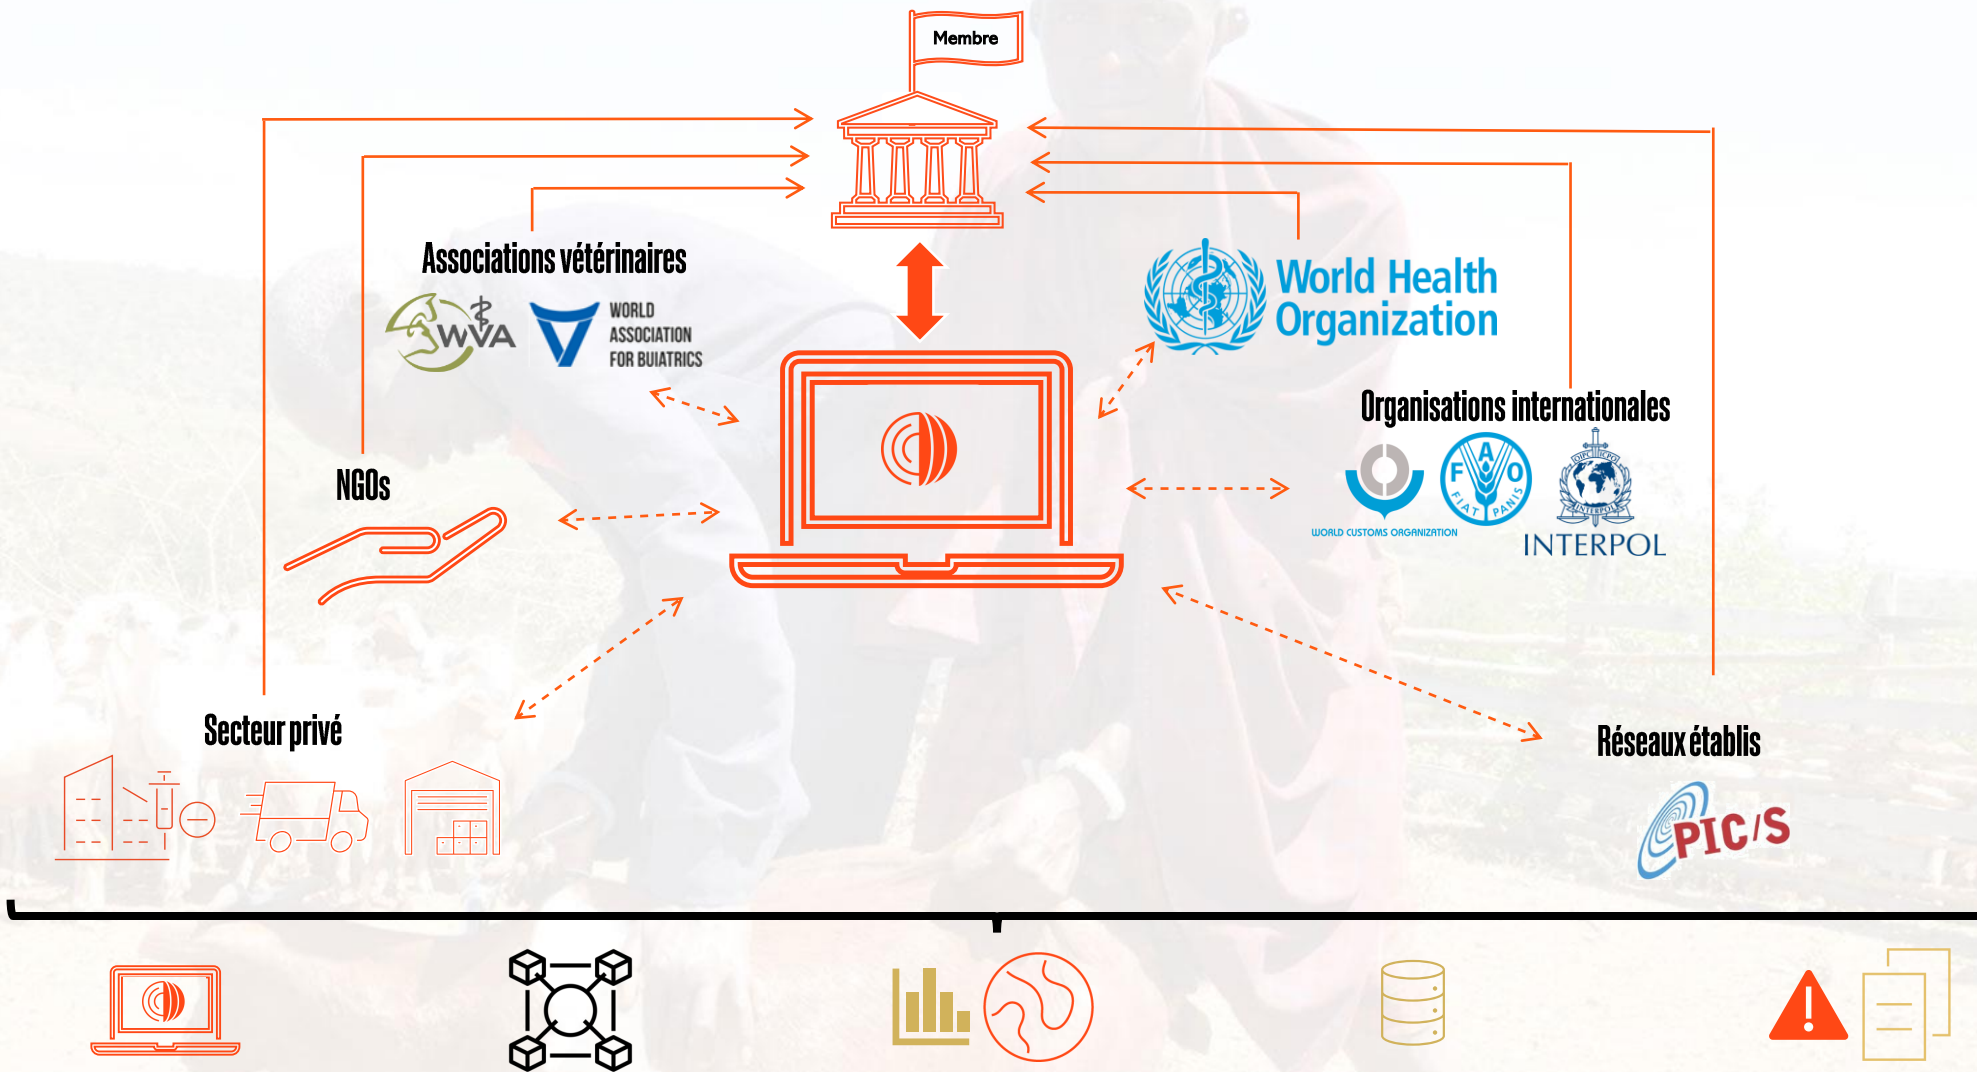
Membre

Associations vétérinaires

WVA

WORLD ASSOCIATION FOR BUIATRICS

World Health Organization

Organisations internationales

WORLD CUSTOMS ORGANIZATION

FIAT PANIS

INTERPOL

NGOs

Secteur privé

Réseaux établis

PIC/S